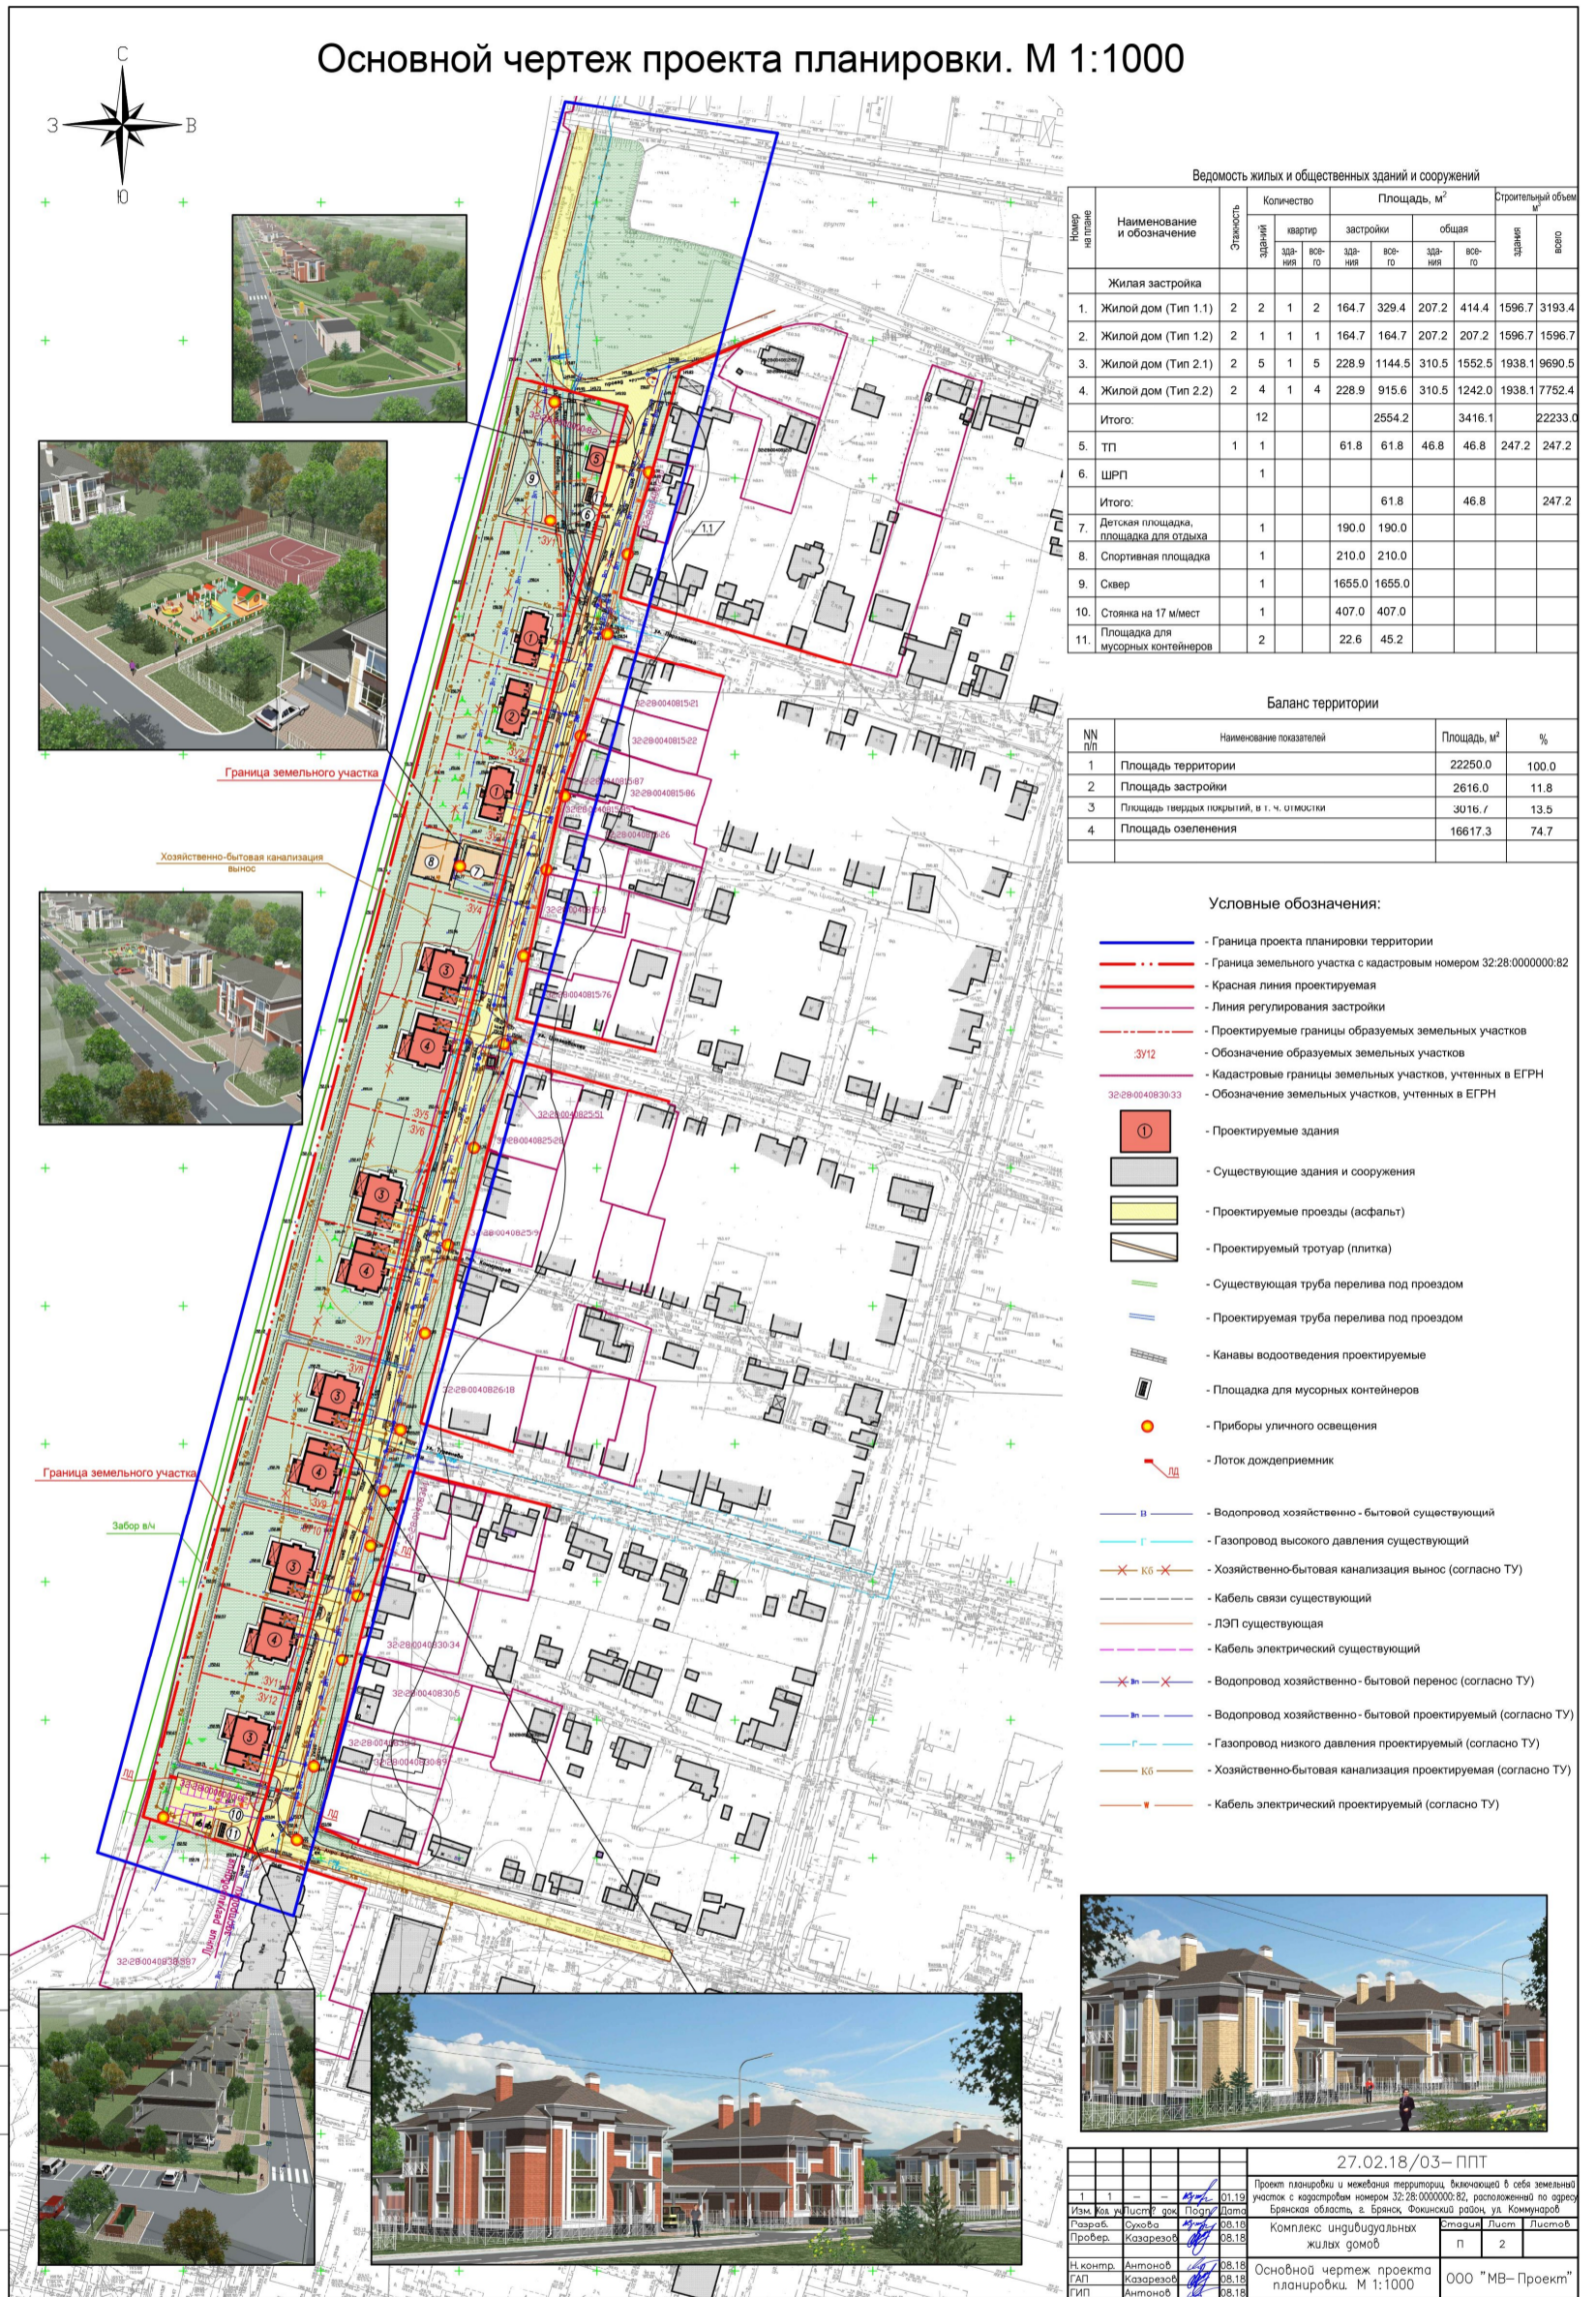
Основной чертеж проекта планировки. М 1:1000

С
З
В
Ю

Ведомость жилых и общественных зданий и сооружений

| Номер на плане | Наименование и обозначение | Этажность | Количество зданий | Количество квартир зда-ния | Количество квартир все-го | Площадь, м² застройки зда-ния | Площадь, м² застройки все-го | Площадь, м² общая зда-ния | Площадь, м² общая все-го | Строительный объем, м³ здания | Строительный объем, м³ всего |
|---|---|---|---|---|---|---|---|---|---|---|---|
| | Жилая застройка | | | | | | | | | | |
| 1. | Жилой дом (Тип 1.1) | 2 | 2 | 1 | 2 | 164.7 | 329.4 | 207.2 | 414.4 | 1596.7 | 3193.4 |
| 2. | Жилой дом (Тип 1.2) | 2 | 1 | 1 | 1 | 164.7 | 164.7 | 207.2 | 207.2 | 1596.7 | 1596.7 |
| 3. | Жилой дом (Тип 2.1) | 2 | 5 | 1 | 5 | 228.9 | 1144.5 | 310.5 | 1552.5 | 1938.1 | 9690.5 |
| 4. | Жилой дом (Тип 2.2) | 2 | 4 | 1 | 4 | 228.9 | 915.6 | 310.5 | 1242.0 | 1938.1 | 7752.4 |
| | Итого: | | 12 | | | | 2554.2 | | 3416.1 | | 22233.0 |
| 5. | ТП | 1 | 1 | | | 61.8 | 61.8 | 46.8 | 46.8 | 247.2 | 247.2 |
| 6. | ШРП | | 1 | | | | | | | | |
| | Итого: | | | | | | 61.8 | | 46.8 | | 247.2 |
| 7. | Детская площадка, площадка для отдыха | | 1 | | | 190.0 | 190.0 | | | | |
| 8. | Спортивная площадка | | 1 | | | 210.0 | 210.0 | | | | |
| 9. | Сквер | | 1 | | | 1655.0 | 1655.0 | | | | |
| 10. | Стоянка на 17 м/мест | | 1 | | | 407.0 | 407.0 | | | | |
| 11. | Площадка для мусорных контейнеров | | 2 | | | 22.6 | 45.2 | | | | |

Баланс территории

| NN п/п | Наименование показателей | Площадь, м² | % |
|---|---|---|---|
| 1 | Площадь территории | 22250.0 | 100.0 |
| 2 | Площадь застройки | 2616.0 | 11.8 |
| 3 | Площадь твердых покрытий, в т. ч. отмостки | 3016.7 | 13.5 |
| 4 | Площадь озеленения | 16617.3 | 74.7 |

Условные обозначения:
- Граница проекта планировки территории
- Граница земельного участка с кадастровым номером 32:28:0000000:82
- Красная линия проектируемая
- Линия регулирования застройки
- Проектируемые границы образуемых земельных участков
:ЗУ12 - Обозначение образуемых земельных участков
- Кадастровые границы земельных участков, учтенных в ЕГРН
32:28:0040830:33 - Обозначение земельных участков, учтенных в ЕГРН
① - Проектируемые здания
- Существующие здания и сооружения
- Проектируемые проезды (асфальт)
- Проектируемый тротуар (плитка)
- Существующая труба перелива под проездом
- Проектируемая труба перелива под проездом
- Канавы водоотведения проектируемые
- Площадка для мусорных контейнеров
- Приборы уличного освещения
ЛД - Лоток дождеприемник
В - Водопровод хозяйственно - бытовой существующий
Г - Газопровод высокого давления существующий
К6 - Хозяйственно-бытовая канализация вынос (согласно ТУ)
- Кабель связи существующий
- ЛЭП существующая
- Кабель электрический существующий
В1 - Водопровод хозяйственно - бытовой перенос (согласно ТУ)
В1 - Водопровод хозяйственно - бытовой проектируемый (согласно ТУ)
Г - Газопровод низкого давления проектируемый (согласно ТУ)
К6 - Хозяйственно-бытовая канализация проектируемая (согласно ТУ)
- Кабель электрический проектируемый (согласно ТУ)

Граница земельного участка
Хозяйственно-бытовая канализация вынос
Граница земельного участка
Забор в/ч
Линия регулирования застройки
:ЗУ4 :ЗУ6 :ЗУ7 :ЗУ8 :ЗУ10 :ЗУ11 :ЗУ12
32:28:0040815:21
32:28:0040815:22
32:28:0040815:86
32:28:0040815:76
32:28:0040825:51
32:28:0040826:18
32:28:0040830:34
32:28:0040830:5
32:28:0040830:97
1.1
ЛД

27.02.18/03—ППТ
Проект планировки и межевания территории, включающий в себя земельный участок с кадастровым номером 32:28:0000000:82, расположенный по адресу Брянская область, г. Брянск, Фокинский район, ул. Коммунаров
| 1 | 1 | – | – | | 01.19 |
| Изм. | Кол. уч | Лист | № док. | Подп. | Дата |
Разраб. Сухова 08.18
Провер. Казарезов 08.18
Комплекс индивидуальных жилых домов
Стадия П Лист 2 Листов
Н. контр. Антонов 08.18
ГАП Казарезов 08.18
ГИП Антонов 08.18
Основной чертеж проекта планировки. М 1:1000
ООО "МВ–Проект"